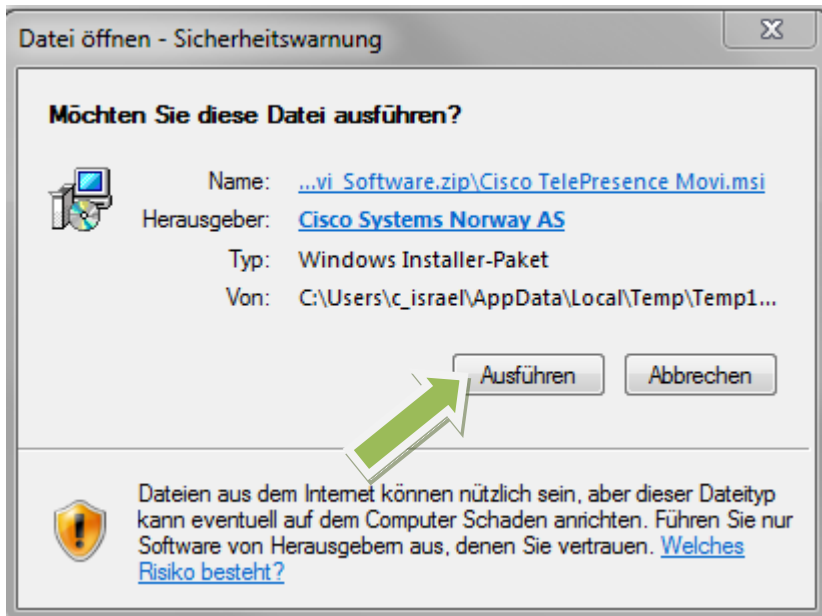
Datei öffnen - Sicherheitswarnung

Möchten Sie diese Datei ausführen?

Name: ...vi_Software.zip\Cisco TelePresence Movi.msi

Herausgeber: Cisco Systems Norway AS

Typ: Windows Installer-Paket

Von: C:\Users\c_israel\AppData\Local\Temp\Temp1...

Ausführen

Abbrechen

Dateien aus dem Internet können nützlich sein, aber dieser Dateityp kann eventuell auf dem Computer Schaden anrichten. Führen Sie nur Software von Herausgebern aus, denen Sie vertrauen. Welches Risiko besteht?